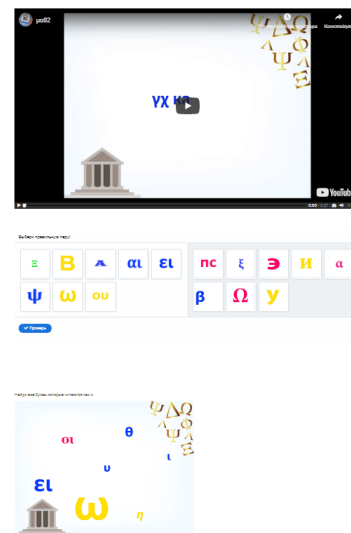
yra92

Поделиться

Какосмотреть

ΨΔΩ
ΛΦ
ΨΞ

ΥΧ ΚΣ

YouTube

0:00

Выбери правильные пары

| Ξ | Β | Λ | αι | ει |
|---|---|---|---|---|
| ψ | ω | ου | | |

| пс | ξ | Э | И | α |
|---|---|---|---|---|
| β | Ω | У | | |

Проверь

Найди все буквы, которые читаются как и

ΨΔΩ
ΛΦ
ΨΞ

οι
θ
υ
ι
ει
ω
η